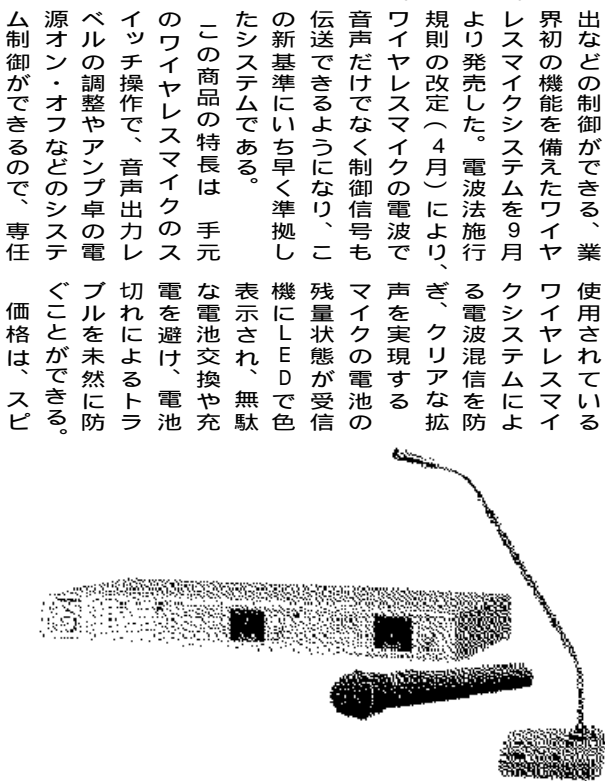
出などの制御ができる、業界初の機能を備えたワイヤレスマイクシステムを9月より発売した。電波法施行規則の改定（4月）により、ワイヤレスマイクの電波で音声だけでなく制御信号も伝送できるようになり、この新基準にいち早く準拠したシステムである。

この商品の特長は　手元のワイヤレスマイクのスイッチ操作で、音声出力レベルの調整やアンプ卓の電源オン・オフなどのシステム制御ができるので、専任

使用されているワイヤレスマイクシステムによる電波混信を防ぎ、クリアな拡声を実現する

マイクの電池の残量状態が受信機にLEDで色表示され、無駄な電池交換や充電を避け、電池切れによるトラブルを未然に防ぐことができる。

価格は、スピ